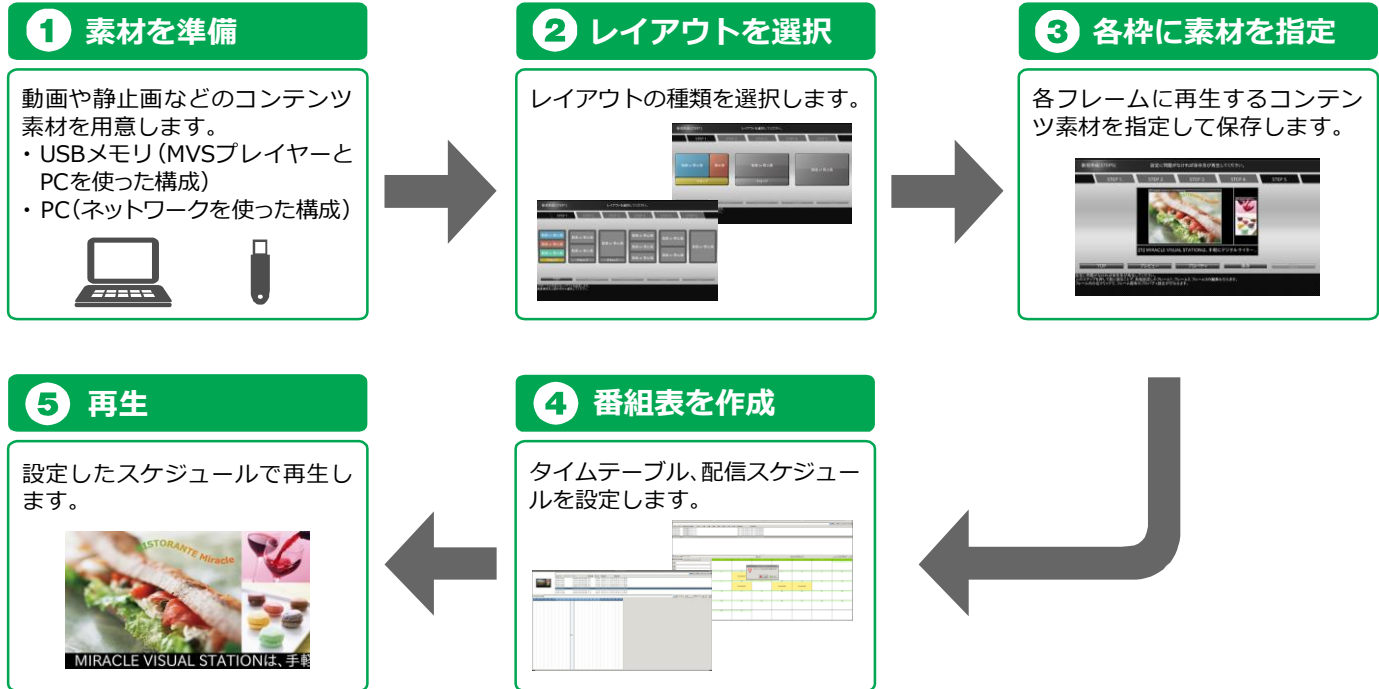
1 素材を準備

動画や静止画などのコンテンツ素材を用意します。
・USBメモリ（MVSプレイヤーとPCを使った構成）
・PC（ネットワークを使った構成）

2 レイアウトを選択

レイアウトの種類を選択します。

3 各枠に素材を指定

各フレームに再生するコンテンツ素材を指定して保存します。

STEP 1 STEP 2 STEP 3 STEP 4 STEP 5

5 再生

設定したスケジュールで再生します。

RISTORANTE Miracle
MIRACLE VISUAL STATIONは、手軽

4 番組表を作成

タイムテーブル、配信スケジュールを設定します。